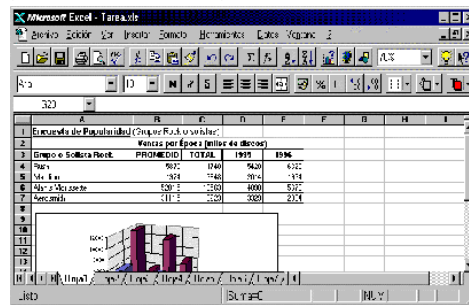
Microsoft Excel - Tarea.xls

Archivo Edición Ver Insertar Formato Herramientas Datos Ventana ?

Arial 10 N K S

320

| | A | B | C | D | E | F | G | H |
|---|---|---|---|---|---|---|---|---|
| 1 | Encuesta de Popularidad (Grupos Rock o solistas) | | | | | | | |
| 2 | | Ventas por Época (miles de discos) | | | | | | |
| 3 | Grupo o Solista Rock | PROMEDIO | TOTAL | 1995 | 1996 | | | |
| 4 | Rush | 5820 | 11740 | 5420 | 6320 | | | |
| 5 | Metallica | 3874 | 7548 | 2014 | 5534 | | | |
| 6 | Alanis Morissette | 5281.5 | 10563 | 4000 | 6563 | | | |
| 7 | Aerosmith | 3114.5 | 6229 | 3029 | 3200 | | | |
| 8 | | | | | | | | |
| 9 | | | | | | | | |
| 10 | | | | | | | | |
| 11 | | | | | | | | |
| 12 | | | | | | | | |
| 13 | | | | | | | | |
| 14 | | | | | | | | |
| 15 | | | | | | | | |
| 16 | | | | | | | | |

Hoja1 Hoja2 Hoja3 Hoja4 Hoja5 Hoja6 Hoja7

Listo Suma=0 NUM